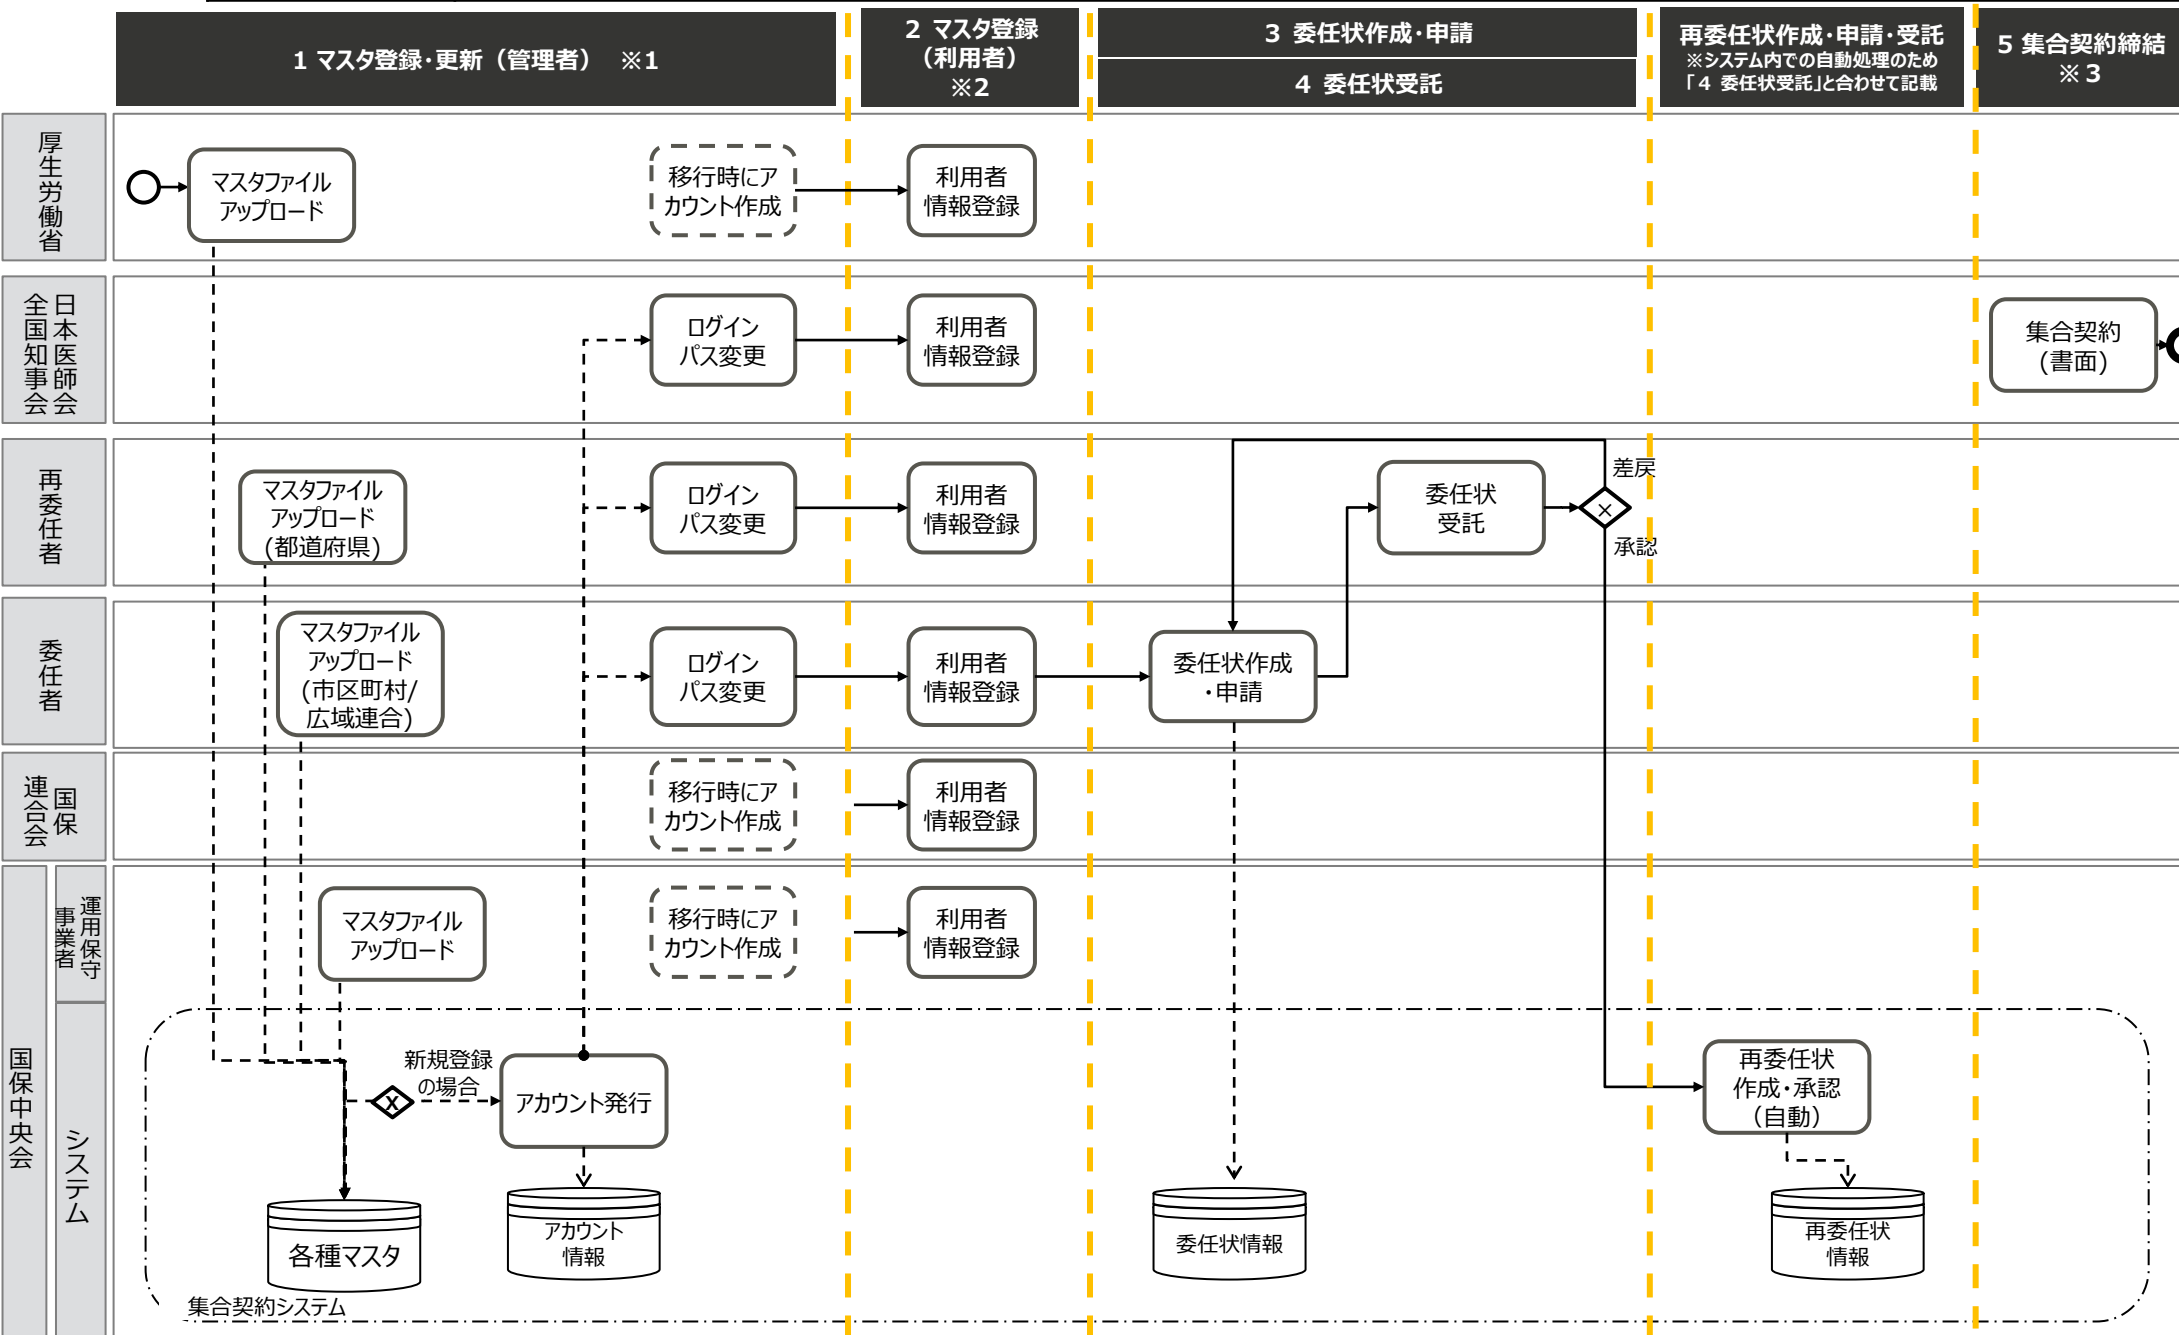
1 マスタ登録・更新（管理者） ※1

2 マスタ登録（利用者） ※2

3 委任状作成・申請

4 委任状受託

再委任状作成・申請・受託
※システム内での自動処理のため「4 委任状受託」と合わせて記載

5 集合契約締結 ※3

厚生労働省

マスタファイルアップロード

移行時にアカウント作成

利用者情報登録

日本医師会
全国知事会

ログインパス変更

利用者情報登録

集合契約（書面）

再委任者

マスタファイルアップロード（都道府県）

ログインパス変更

利用者情報登録

委任状受託

差戻

承認

委任者

マスタファイルアップロード（市区町村/広域連合）

ログインパス変更

利用者情報登録

委任状作成・申請

国保連合会

移行時にアカウント作成

利用者情報登録

国保中央会

運用保守事業者

マスタファイルアップロード

移行時にアカウント作成

利用者情報登録

システム

新規登録の場合

アカウント発行

再委任状作成・承認（自動）

各種マスタ

アカウント情報

委任状情報

再委任状情報

集合契約システム